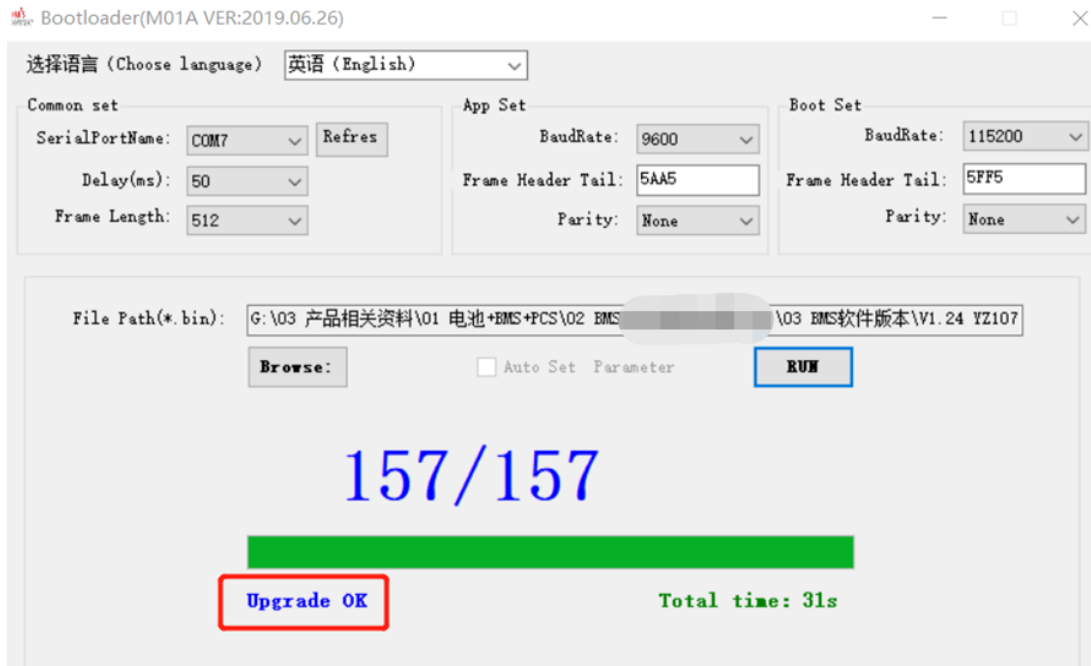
Bootloader(M01A VER:2019.06.26)

选择语言 (Choose language) 英语 (English)

Common set
SerialPortName: COM7 Refres
Delay(ms): 50
Frame Length: 512

App Set
BaudRate: 9600
Frame Header Tail: 5AA5
Parity: None

Boot Set
BaudRate: 115200
Frame Header Tail: 5FF5
Parity: None

File Path(*.bin): G:\03 产品相关资料\01 电池+BMS+PCS\02 BMS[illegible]\03 BMS软件版本\V1.24 YZ107
Browse: Auto Set Parameter RUN

157/157

Upgrade OK Total time: 31s